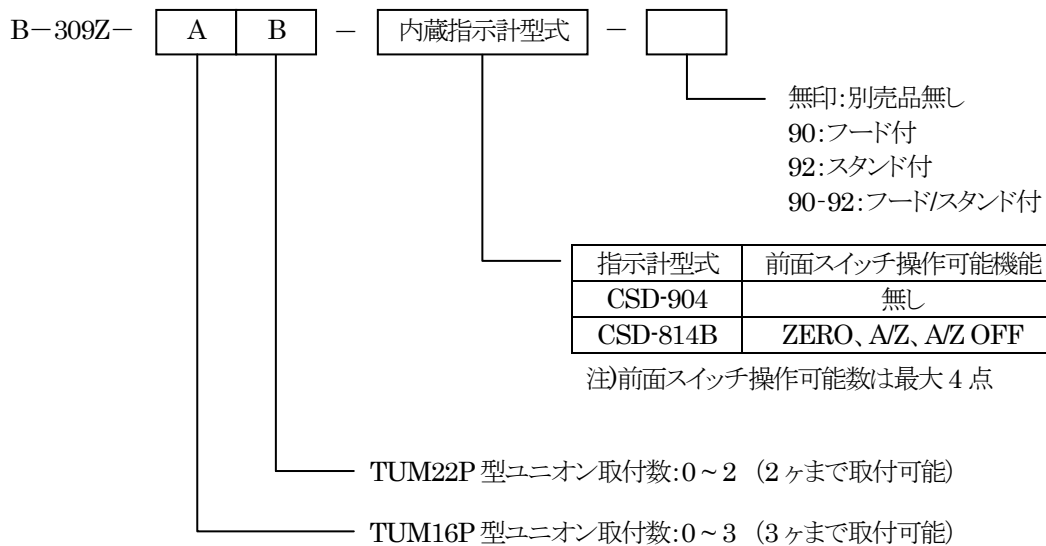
B−309Z− A B − 内蔵指示計型式 −

無印:別売品無し
90:フード付
92:スタンド付
90-92:フード/スタンド付

| 指示計型式 | 前面スイッチ操作可能機能 |
|---|---|
| CSD-904 | 無し |
| CSD-814B | ZERO、A/Z、A/Z OFF |

注)前面スイッチ操作可能数は最大 4 点

TUM22P 型ユニオン取付数:0~2 （2ヶまで取付可能)

TUM16P 型ユニオン取付数:0~3 （3ヶまで取付可能)